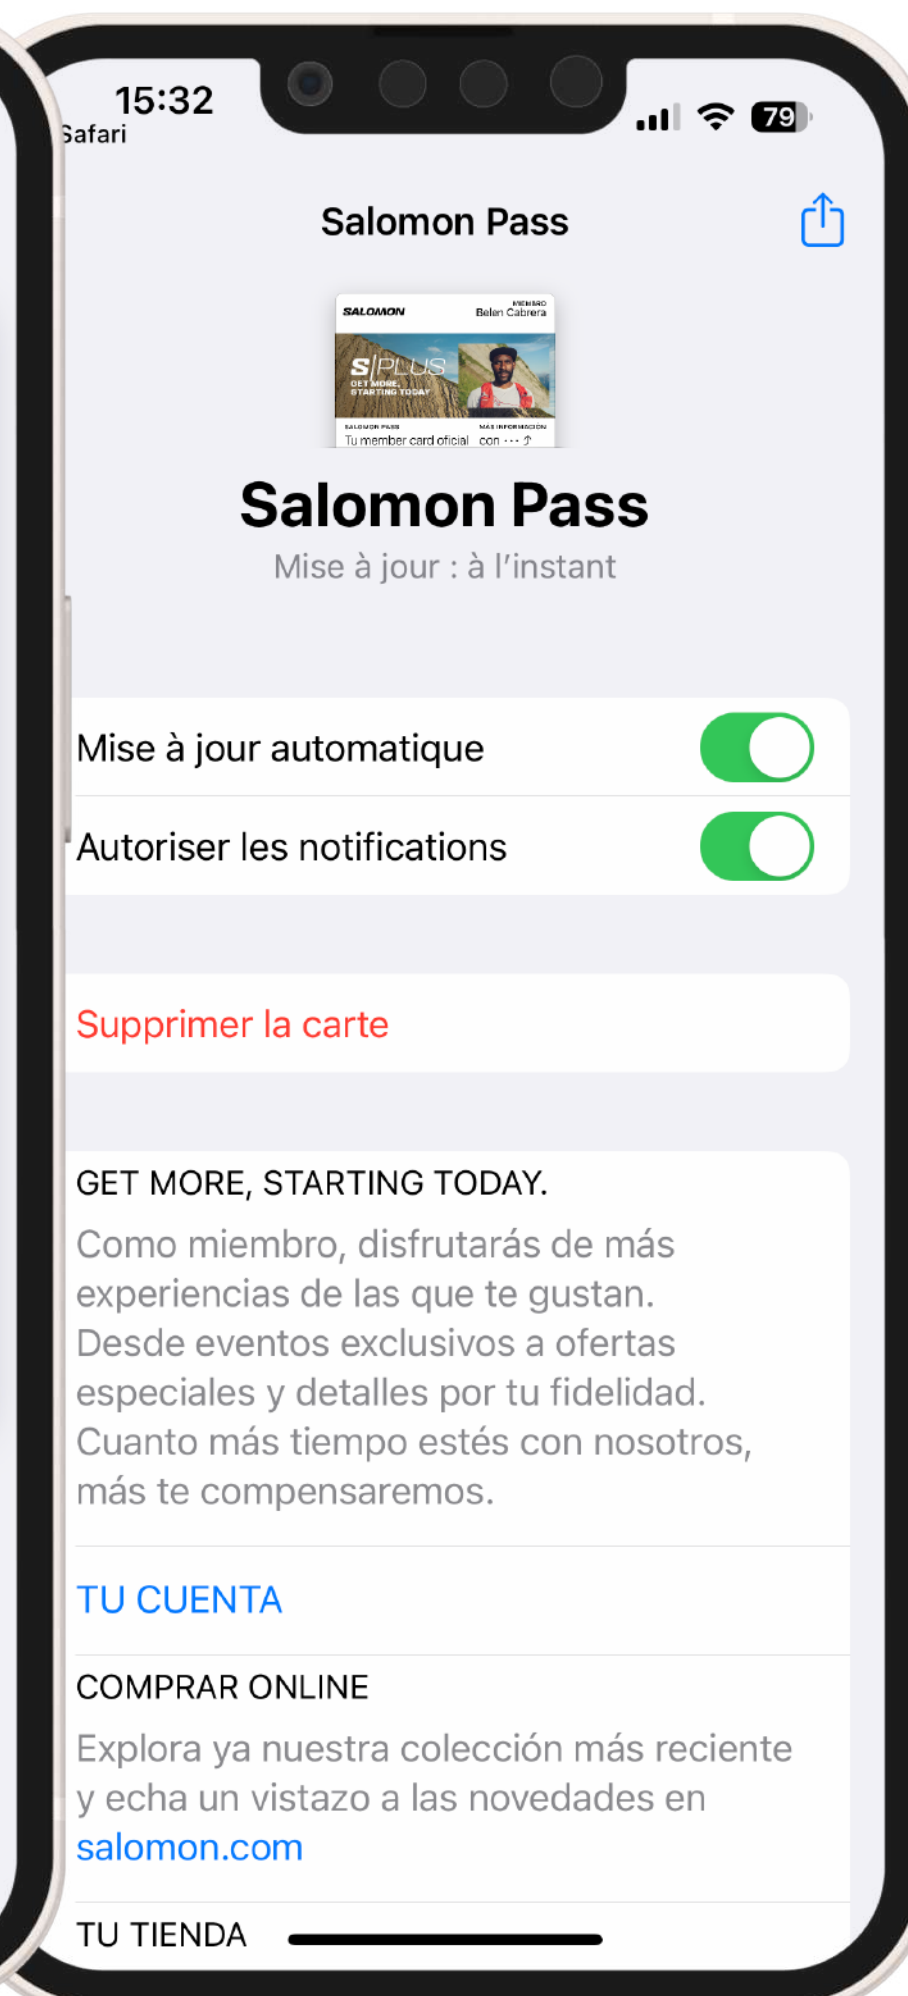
15:32
Safari
79

Salomon Pass

SALOMON
MIEMBRO
Belen Cabrera
S/PLUS
GET MORE, STARTING TODAY
SALOMON PASS
Tu member card oficial
MÁS INFORMACIÓN
con ···

Salomon Pass
Mise à jour : à l'instant

Mise à jour automatique
Autoriser les notifications

Supprimer la carte

GET MORE, STARTING TODAY.
Como miembro, disfrutarás de más experiencias de las que te gustan. Desde eventos exclusivos a ofertas especiales y detalles por tu fidelidad. Cuanto más tiempo estés con nosotros, más te compensaremos.

TU CUENTA

COMPRAR ONLINE
Explora ya nuestra colección más reciente y echa un vistazo a las novedades en salomon.com

TU TIENDA